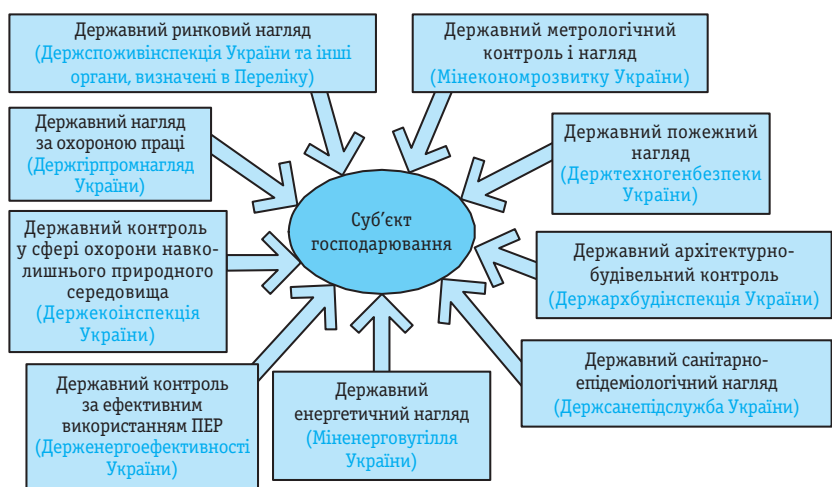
Державний ринковий нагляд (Держспоживінспекція України та інші органи, визначені в Переліку)

Державний метрологічний контроль і нагляд (Мінекономрозвитку України)

Державний нагляд за охороною праці (Держгірпромнагляд України)

Державний пожежний нагляд (Держтехногенбезпеки України)

Суб'єкт господарювання

Державний контроль у сфері охорони навколишнього природного середовища (Держекоінспекція України)

Державний архітектурно-будівельний контроль (Держархбудінспекція України)

Державний санітарно-епідеміологічний нагляд (Держсанепідслужба України)

Державний контроль за ефективним використанням ПЕР (Держенергоефективності України)

Державний енергетичний нагляд (Міненерговугілля України)